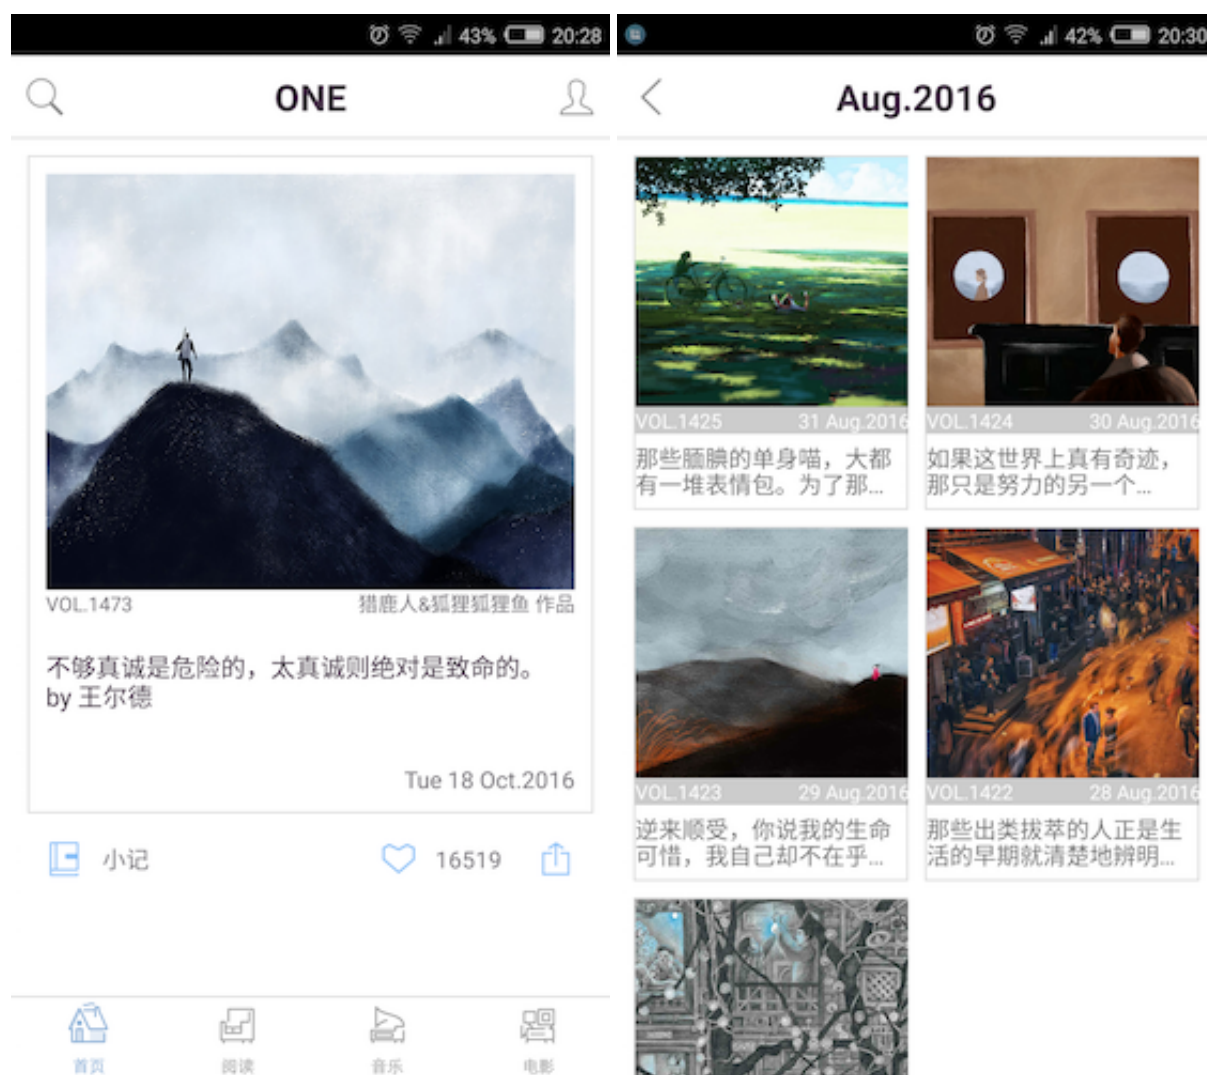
43% 20:28

ONE

VOL.1473
猎鹿人&狐狸狐狸鱼 作品

不够真诚是危险的，太真诚则绝对是致命的。
by 王尔德

Tue 18 Oct.2016

小记
16519

首页
阅读
音乐
电影

42% 20:30

Aug.2016

VOL.1425
31 Aug.2016
那些腼腆的单身喵，大都有一堆表情包。为了那...

VOL.1424
30 Aug.2016
如果这世界上真有奇迹，那只是努力的另一个...

VOL.1423
29 Aug.2016
逆来顺受，你说我的生命可惜，我自己却不在乎...

VOL.1422
28 Aug.2016
那些出类拔萃的人正是生活的早期就清楚地辨明...